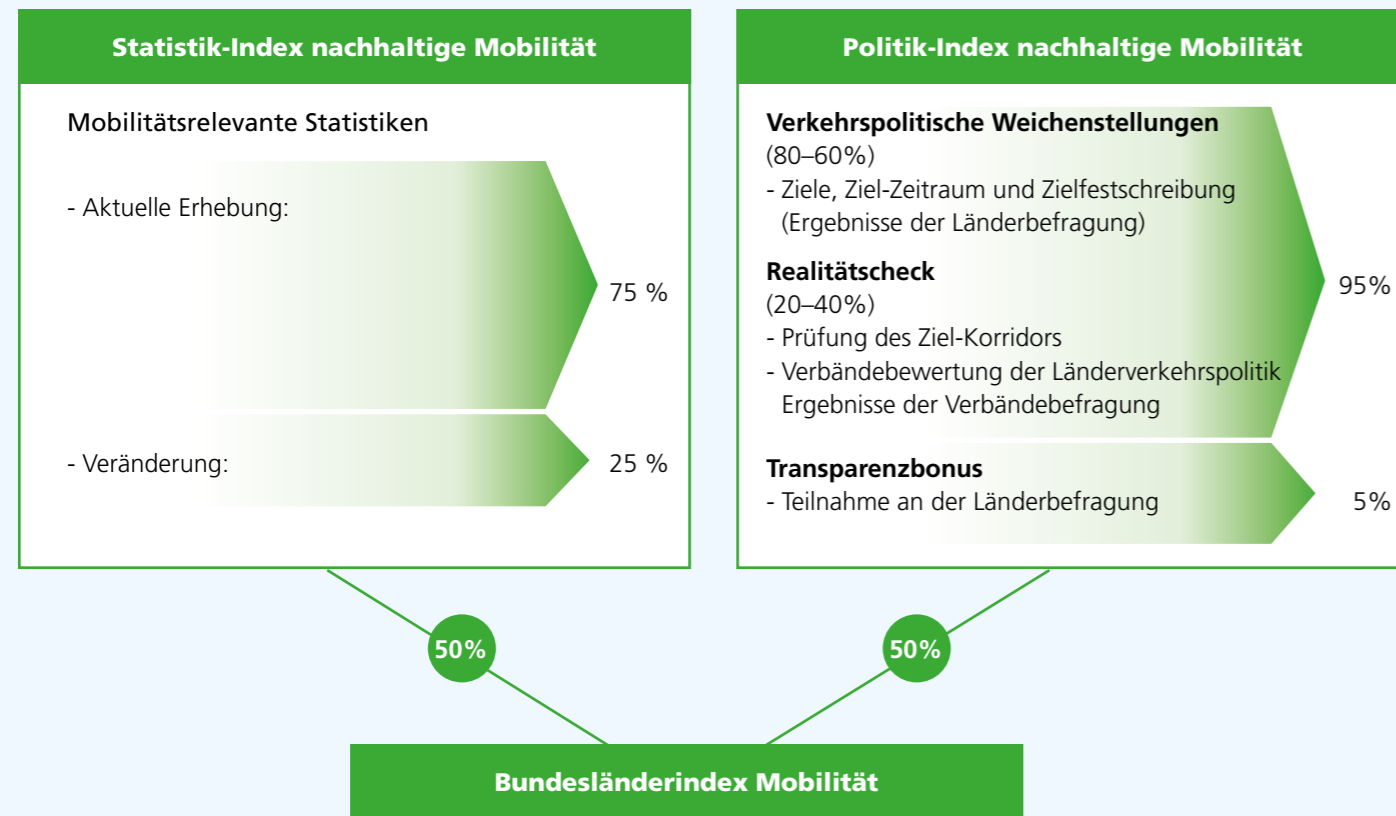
Statistik-Index nachhaltige Mobilität

Mobilitätsrelevante Statistiken

- Aktuelle Erhebung:

75 %

- Veränderung:

25 %

Politik-Index nachhaltige Mobilität

Verkehrspolitische Weichenstellungen
(80–60%)
- Ziele, Ziel-Zeitraum und Zielfestschreibung (Ergebnisse der Länderbefragung)

Realitätscheck
(20–40%)
- Prüfung des Ziel-Korridors
- Verbändebewertung der Länderverkehrspolitik Ergebnisse der Verbändebefragung

95%

Transparenzbonus
- Teilnahme an der Länderbefragung

5%

50%

50%

Bundesländerindex Mobilität